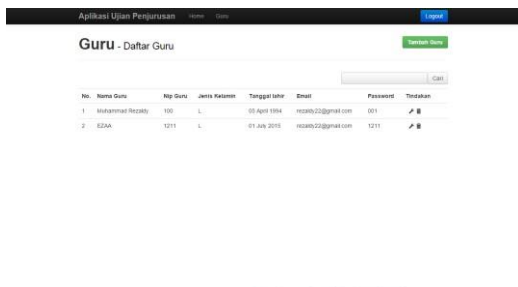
Aplikasi Ujian Penjurusan Home Guru

Logout

Guru - Daftar Guru

Tambah Guru

Cari

| No. | Nama Guru | Nip Guru | Jenis Kelamin | Tanggal lahir | Email | Password | Tindakan |
|---|---|---|---|---|---|---|---|
| 1 | Muhammad Rezaldy | 100 | L | 05 April 1994 | rezaldy22@gmail.com | 001 | |
| 2 | EZAA | 1211 | L | 01 July 2015 | rezaldy22@gmail.com | 1211 | |